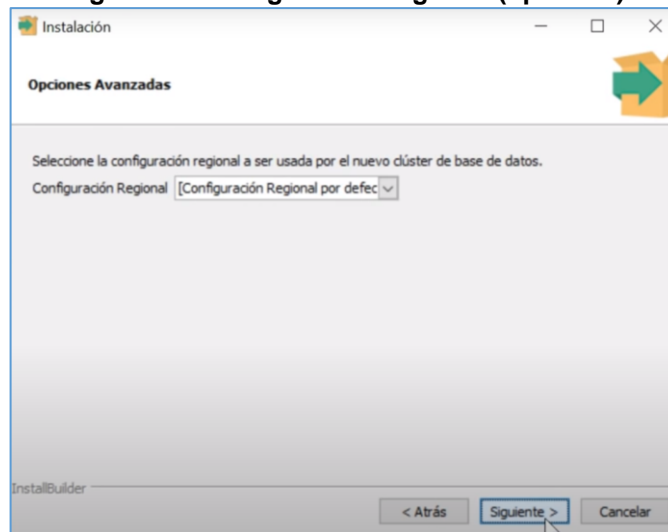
Instalación

Opciones Avanzadas

Seleccione la configuración regional a ser usada por el nuevo clúster de base de datos.

Configuración Regional [Configuración Regional por defec

InstallBuilder

< Atrás Siguiente > Cancelar